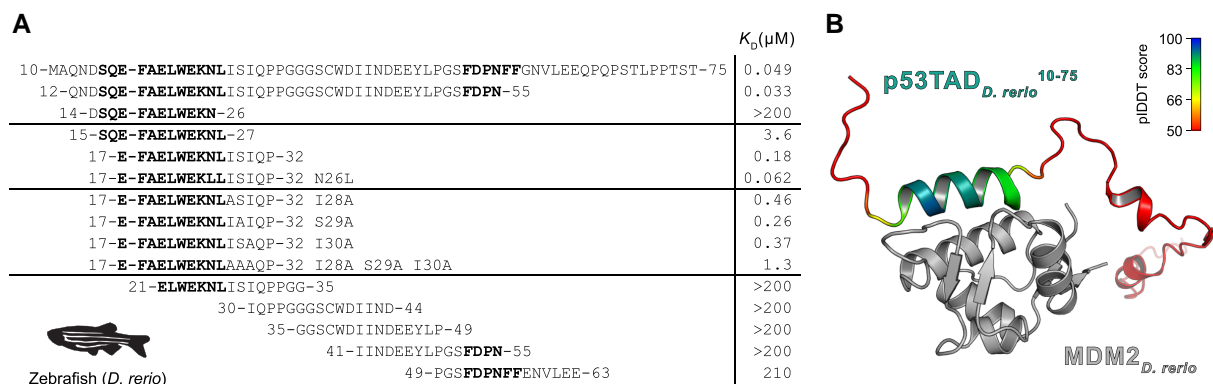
A

| | $K_D$(μM) |
|---|---|
| 10-MAQND**SQE-FAELWEKNL**ISIQPPGGGSCWDIINDEEYLPGS**FDPNFF**GNVLEEQPQPSTLPPTST-75 | 0.049 |
| 12-QND**SQE-FAELWEKNL**ISIQPPGGGSCWDIINDEEYLPGS**FDPN**-55 | 0.033 |
| 14-D**SQE-FAELWEKN**-26 | >200 |
| 15-**SQE-FAELWEKNL**-27 | 3.6 |
| 17-**E-FAELWEKNL**ISIQP-32 | 0.18 |
| 17-**E-FAELWEKLL**ISIQP-32 N26L | 0.062 |
| 17-**E-FAELWEKNL**ASIQP-32 I28A | 0.46 |
| 17-**E-FAELWEKNL**IAIQP-32 S29A | 0.26 |
| 17-**E-FAELWEKNL**ISAQP-32 I30A | 0.37 |
| 17-**E-FAELWEKNL**AAAQP-32 I28A S29A I30A | 1.3 |
| 21-**ELWEKNL**ISIQPPGG-35 | >200 |
| 30-IQPPGGGSCWDIIND-44 | >200 |
| 35-GGSCWDIINDEEYLP-49 | >200 |
| 41-IINDEEYLPGS**FDPN**-55 | >200 |
| 49-PGS**FDPNFF**ENVLEE-63 | 210 |

Zebrafish (*D. rerio*)

B

p53TAD$_{D. rerio}$$^{10-75}$

100
83
66
50
pIDDT score

MDM2$_{D. rerio}$